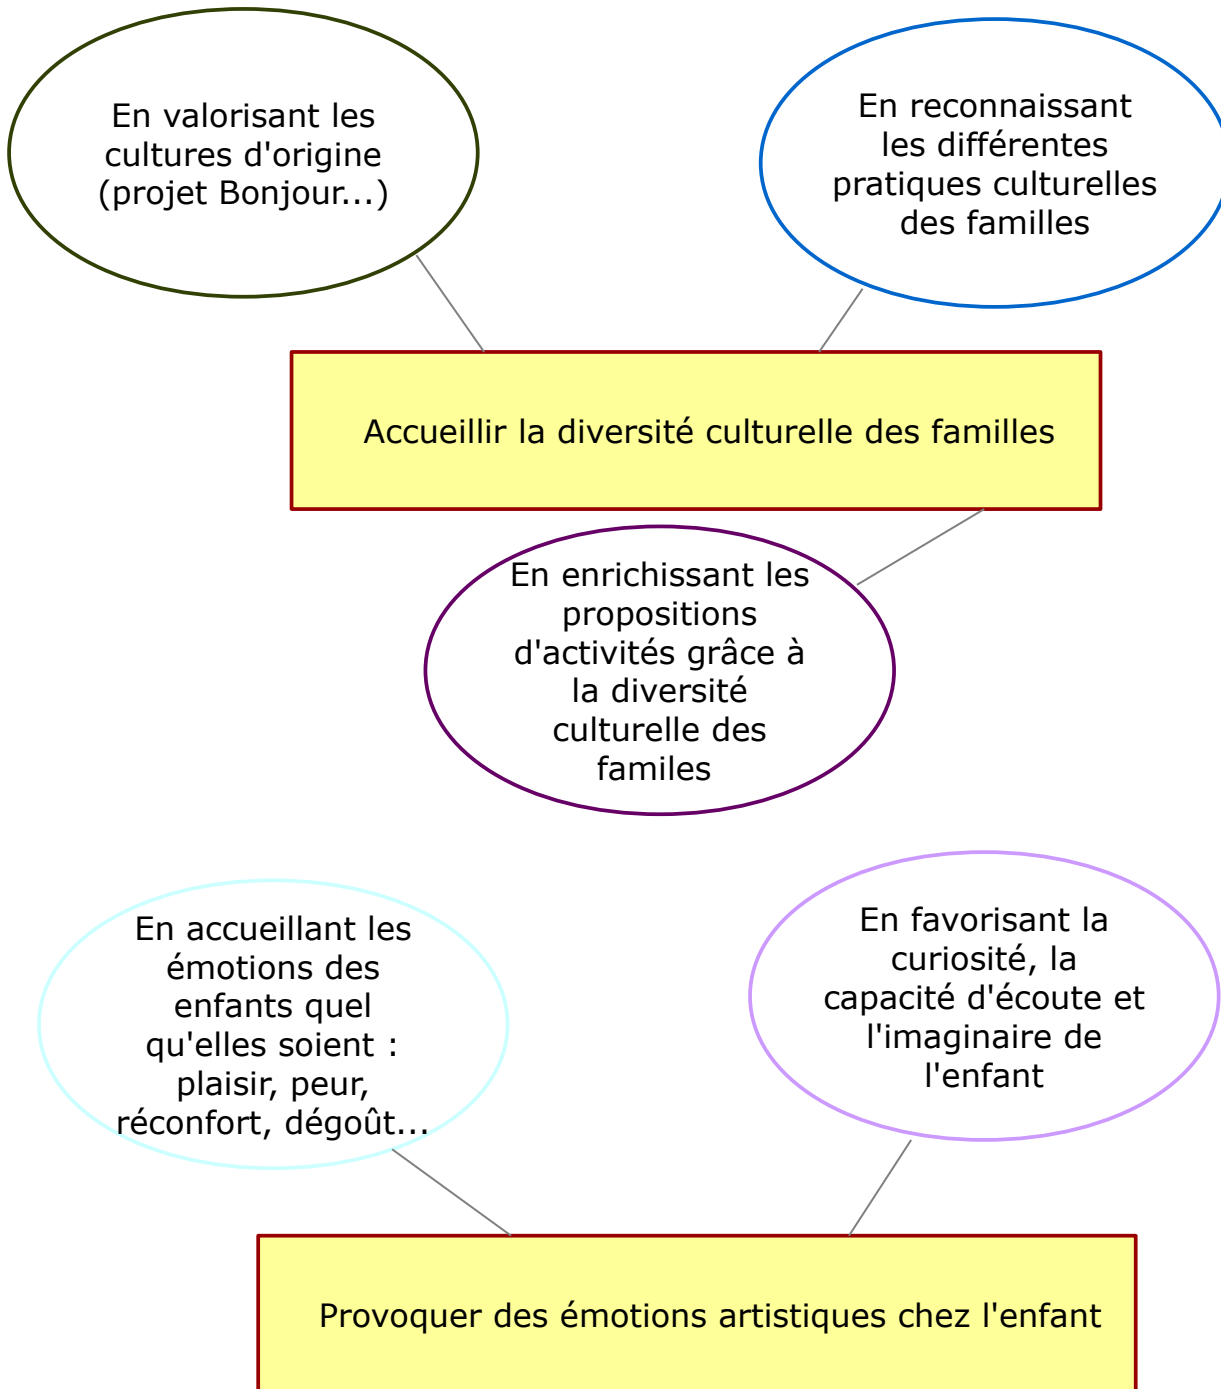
En valorisant les cultures d'origine (projet Bonjour...)

En reconnaissant les différentes pratiques culturelles des familles

Accueillir la diversité culturelle des familles

En enrichissant les propositions d'activités grâce à la diversité culturelle des familes

En accueillant les émotions des enfants quel qu'elles soient : plaisir, peur, réconfort, dégoût...

En favorisant la curiosité, la capacité d'écoute et l'imaginaire de l'enfant

Provoquer des émotions artistiques chez l'enfant